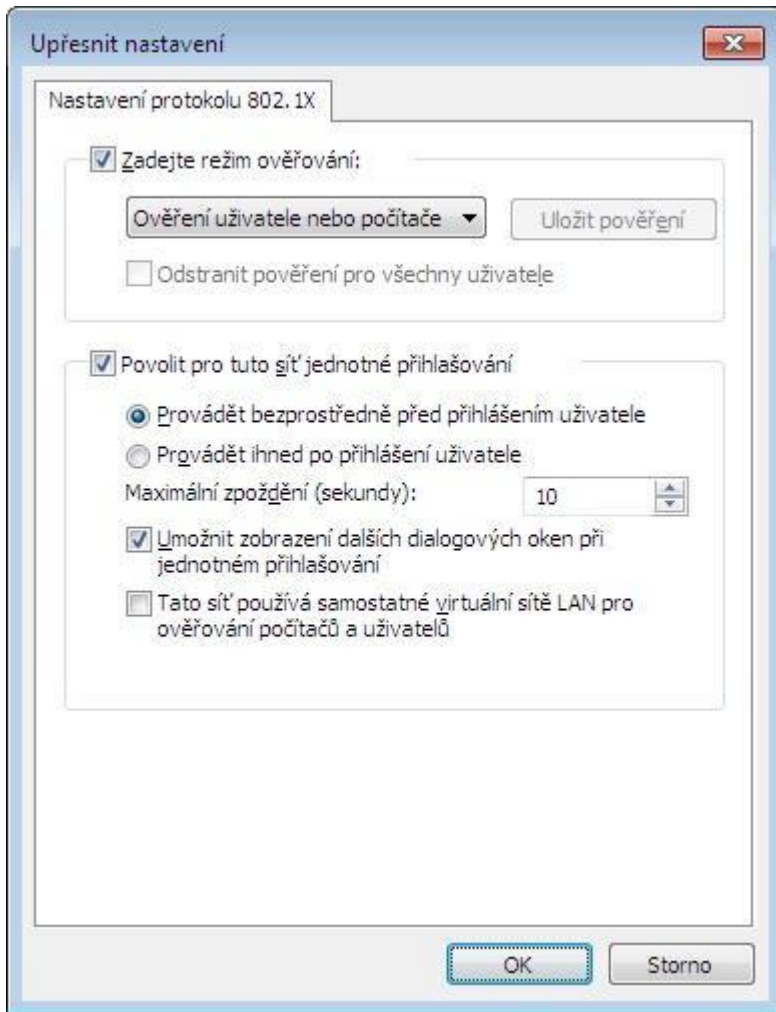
Upřesnit nastavení

Nastavení protokolu 802.1X

Zadejte režim ověřování:

Ověření uživatele nebo počítače

Uložit pověření

Odstranit pověření pro všechny uživatele

Povolit pro tuto síť jednotné přihlašování

Provádět bezprostředně před přihlášením uživatele

Provádět ihned po přihlášení uživatele

Maximální zpoždění (sekundy):

10

Umožnit zobrazení dalších dialogových oken při jednotném přihlašování

Tato síť používá samostatné virtuální sítě LAN pro ověřování počítačů a uživatelů

OK

Storno